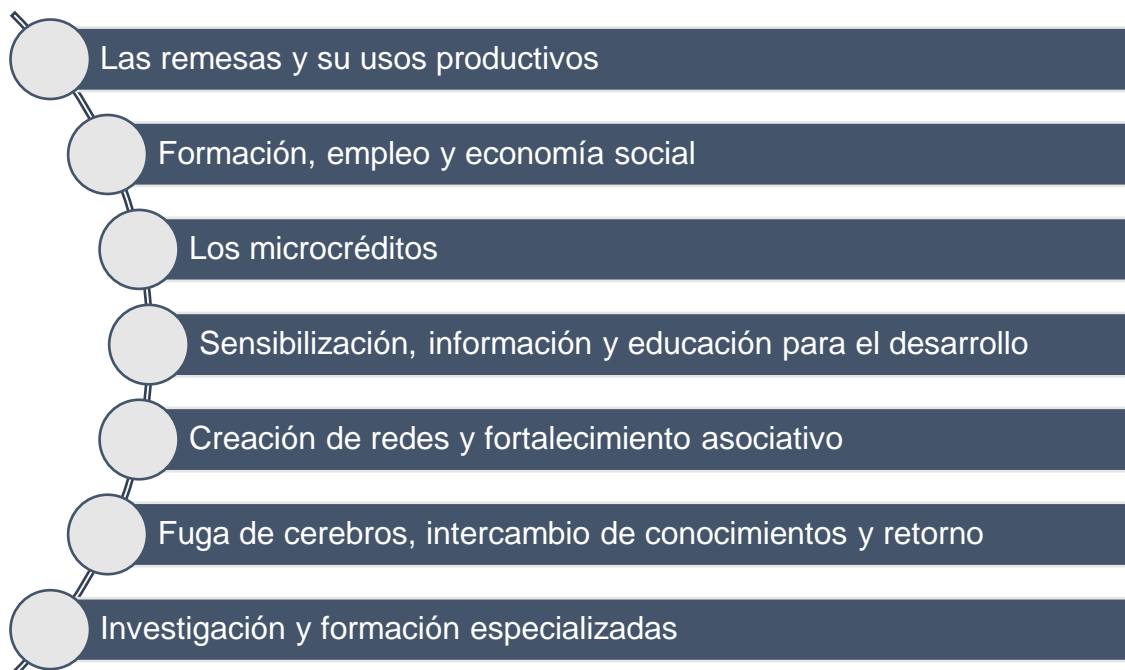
Las remesas y su usos productivos

Formación, empleo y economía social

Los microcréditos

Sensibilización, información y educación para el desarrollo

Creación de redes y fortalecimiento asociativo

Fuga de cerebros, intercambio de conocimientos y retorno

Investigación y formación especializadas